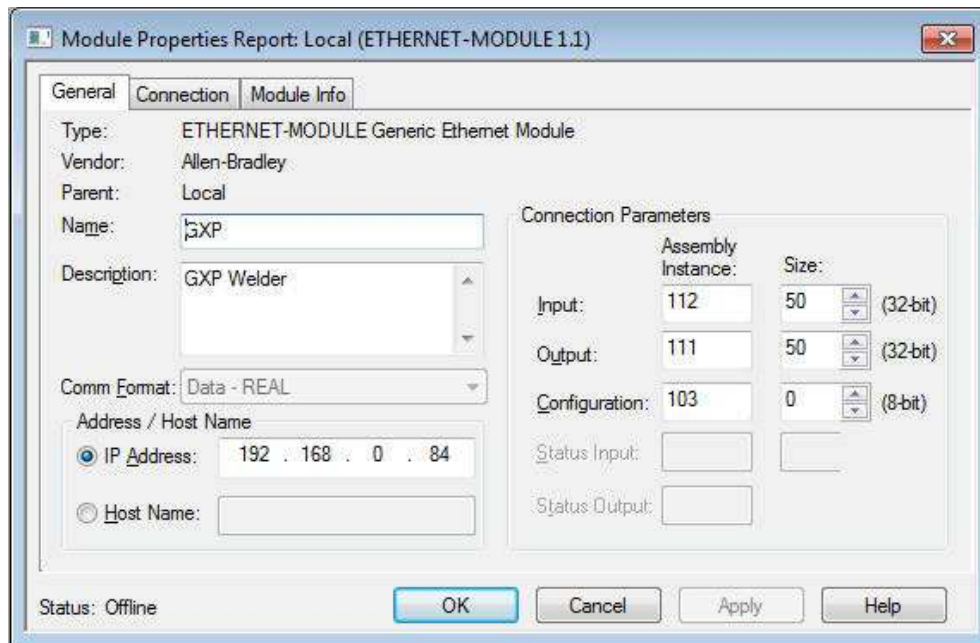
Module Properties Report: Local (ETHERNET-MODULE 1.1)

General | Connection | Module Info

Type: ETHERNET-MODULE Generic Ethernet Module
Vendor: Allen-Bradley
Parent: Local
Name: GXP
Description: GXP Welder
Comm Format: Data - REAL

Address / Host Name
IP Address: 192 . 168 . 0 . 84
Host Name:

Connection Parameters

| | Assembly Instance: | Size: | |
|---|---|---|---|
| Input: | 112 | 50 | (32-bit) |
| Output: | 111 | 50 | (32-bit) |
| Configuration: | 103 | 0 | (8-bit) |
| Status Input: | | | |
| Status Output: | | | |

Status: Offline

OK | Cancel | Apply | Help